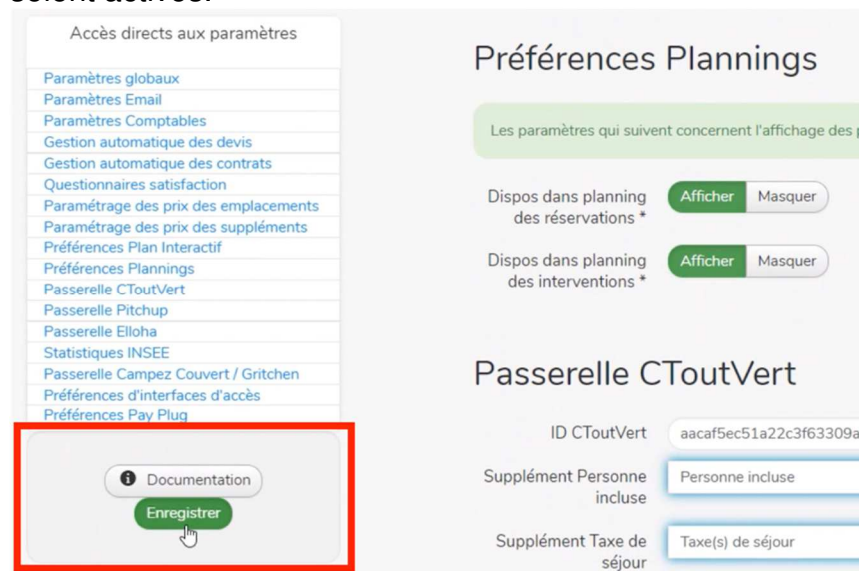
soient activés.

Accès directs aux paramètres

Paramètres globaux
Paramètres Email
Paramètres Comptables
Gestion automatique des devis
Gestion automatique des contrats
Questionnaires satisfaction
Paramétrage des prix des emplacements
Paramétrage des prix des suppléments
Préférences Plan Interactif
Préférences Plannings
Passerelle CToutVert
Passerelle Pitchup
Passerelle Elloha
Statistiques INSEE
Passerelle Campez Couvert / Gritchen
Préférences d'interfaces d'accès
Préférences Pay Plug

Documentation
Enregistrer

Préférences Plannings

Les paramètres qui suivent concernent l'affichage des p

Dispos dans planning des réservations * Afficher Masquer

Dispos dans planning des interventions * Afficher Masquer

Passerelle CToutVert

ID CToutVert aacaf5ec51a22c3f63309a

Supplément Personne incluse Personne incluse

Supplément Taxe de séjour Taxe(s) de séjour